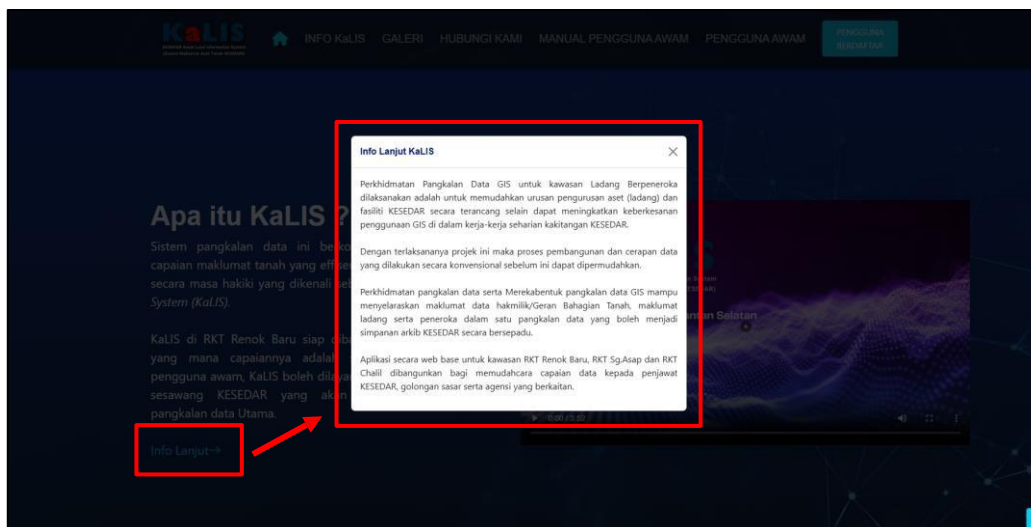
KaLIS

INFO KaLIS GALERI HUBUNGI KAMI MANUAL PENGGUNA AWAM PENGGUNA AWAM PENGGUNA BERDAFTAR

Info Lanjut KaLIS

Perkhidmatan Pangkalan Data GIS untuk kawasan Ladang Berpeneroka dilaksanakan adalah untuk memudahkan urusan pengurusan aset (ladang) dan fasiliti KESEDAR secara terancang selain dapat meningkatkan keberkesanan penggunaan GIS di dalam kerja-kerja seharian kakitangan KESEDAR.

Dengan terlaksananya projek ini maka proses pembangunan dan cerapan data yang dilakukan secara konvensional sebelum ini dapat dipermudahkan.

Perkhidmatan pangkalan data serta Merekabentuk pangkalan data GIS mampu menyelaraskan maklumat data hakmilik/Geran Bahagian Tanah, maklumat ladang serta peneroka dalam satu pangkalan data yang boleh menjadi simpanan arkib KESEDAR secara bersepadu.

Aplikasi secara web base untuk kawasan RKT Renok Baru, RKT Sg.Asap dan RKT Chalil dibangunkan bagi memudahcara capaian data kepada penjawat KESEDAR, golongan sasar serta agensi yang berkaitan.

Apa itu KaLIS ?

Sistem pangkalan data ini be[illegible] capaian maklumat tanah yang eff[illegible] secara masa hakiki yang dikenali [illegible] System (KaLIS).

KaLIS di RKT Renok Baru siap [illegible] yang mana capaiannya adalah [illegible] pengguna awam, KaLIS boleh dila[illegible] sesawang KESEDAR yang ak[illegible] pangkalan data Utama.

Info Lanjut→

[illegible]ntan Selatan

0:00 / 3:10